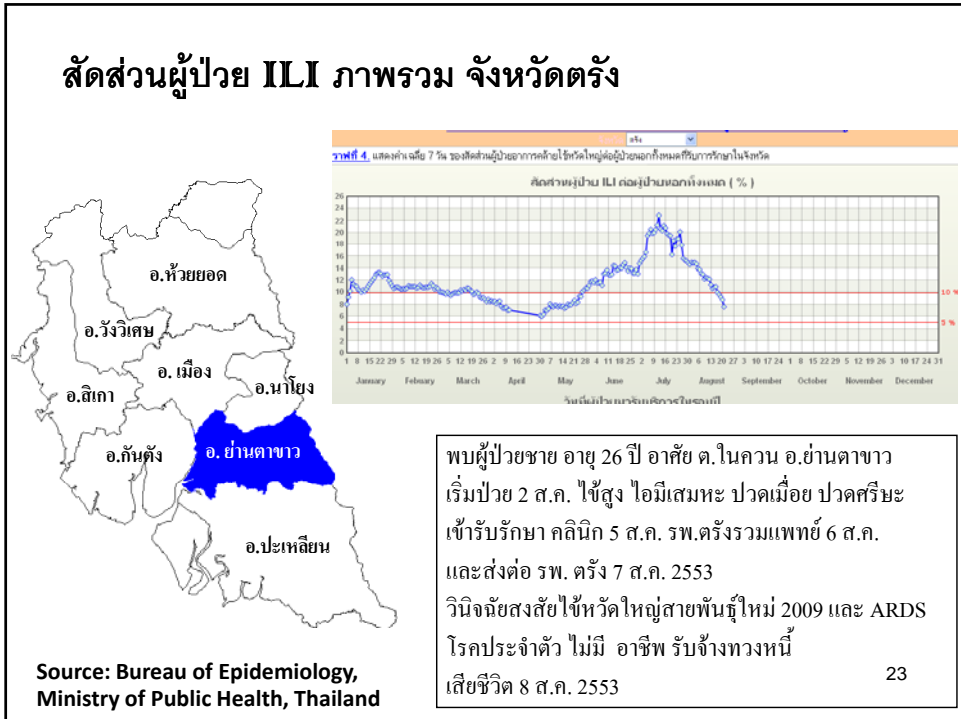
สัดส่วนผู้ป่วย ILI ภาพรวม จังหวัดตรัง

ตรัง

ราฟที่ 4. แสดงค่าเฉลี่ย 7 วัน ของสัดส่วนผู้ป่วยอาการคล้ายไข้หวัดใหญ่ต่อผู้ป่วยนอกทั้งหมดที่รับการรักษาในจังหวัด

สัดส่วนผู้ป่วย ILI ต่อผู้ป่วยนอกทั้งหมด ( % )

26 24 22 20 18 16 14 12 10 8 6 4 2 0

10 %

5 %

1 8 15 22 29 5 12 19 26 5 12 19 26 2 9 16 23 30 7 14 21 28 4 11 18 25 2 9 16 23 30 6 13 20 27 3 10 17 24 1 8 15 22 29 5 12 19 26 3 10 17 24 31

January February March April May June July August September October November December

วันที่ผู้ป่วยมารับบริการในรอบปี

อ.ห้วยยอด

อ.วังวิเศษ

อ. เมือง

อ.สิเกา

อ.นาโยง

อ.กันตัง

อ. ย่านตาขาว

อ.ปะเหลียน

พบผู้ป่วยชาย อายุ 26 ปี อาศัย ต.ในควน อ.ย่านตาขาว
เริ่มป่วย 2 ส.ค. ไข้สูง ไอมีเสมหะ ปวดเมื่อย ปวดศีรษะ
เข้ารับรักษา คลินิก 5 ส.ค. รพ.ตรังรวมแพทย์ 6 ส.ค.
และส่งต่อ รพ. ตรัง 7 ส.ค. 2553
วินิจฉัยสงสัยไข้หวัดใหญ่สายพันธุ์ใหม่ 2009 และ ARDS
โรคประจำตัว ไม่มี อาชีพ รับจ้างทวงหนี้
เสียชีวิต 8 ส.ค. 2553

Source: Bureau of Epidemiology, Ministry of Public Health, Thailand

23